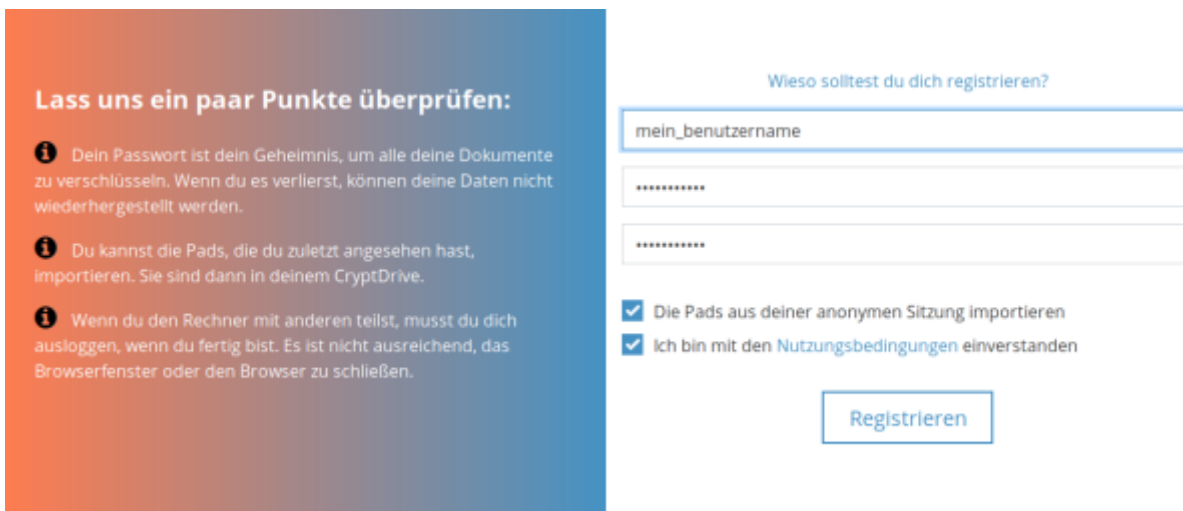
Lass uns ein paar Punkte überprüfen:

Dein Passwort ist dein Geheimnis, um alle deine Dokumente zu verschlüsseln. Wenn du es verlierst, können deine Daten nicht wiederhergestellt werden.

Du kannst die Pads, die du zuletzt angesehen hast, importieren. Sie sind dann in deinem CryptDrive.

Wenn du den Rechner mit anderen teilst, musst du dich ausloggen, wenn du fertig bist. Es ist nicht ausreichend, das Browserfenster oder den Browser zu schließen.

Wieso solltest du dich registrieren?

mein_benutzername

••••••••••••

••••••••••••

Die Pads aus deiner anonymen Sitzung importieren

Ich bin mit den Nutzungsbedingungen einverstanden

Registrieren